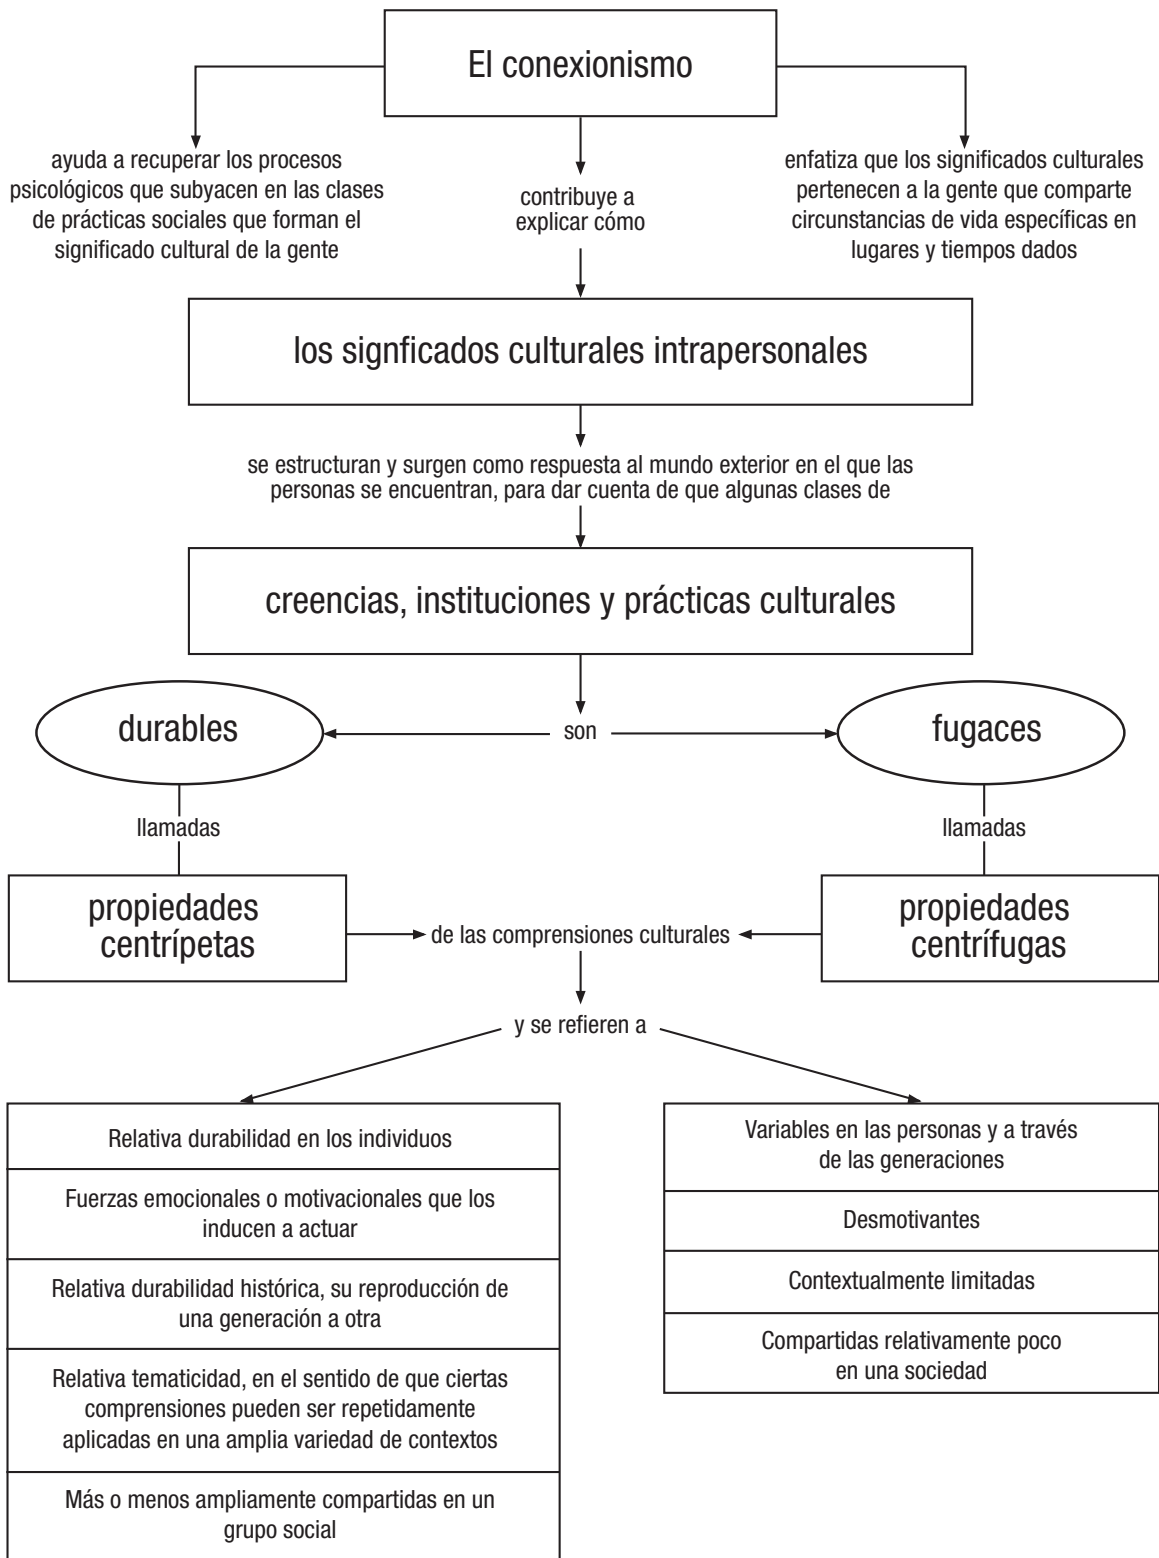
El conexionismo

ayuda a recuperar los procesos psicológicos que subyacen en las clases de prácticas sociales que forman el significado cultural de la gente

contribuye a explicar cómo

enfatiza que los significados culturales pertenecen a la gente que comparte circunstancias de vida específicas en lugares y tiempos dados

los signficados culturales intrapersonales

se estructuran y surgen como respuesta al mundo exterior en el que las personas se encuentran, para dar cuenta de que algunas clases de

creencias, instituciones y prácticas culturales

durables

son

fugaces

llamadas

llamadas

propiedades centrípetas

de las comprensiones culturales

propiedades centrífugas

y se refieren a

Relativa durabilidad en los individuos

Fuerzas emocionales o motivacionales que los inducen a actuar

Relativa durabilidad histórica, su reproducción de una generación a otra

Relativa tematicidad, en el sentido de que ciertas comprensiones pueden ser repetidamente aplicadas en una amplia variedad de contextos

Más o menos ampliamente compartidas en un grupo social

Variables en las personas y a través de las generaciones

Desmotivantes

Contextualmente limitadas

Compartidas relativamente poco en una sociedad